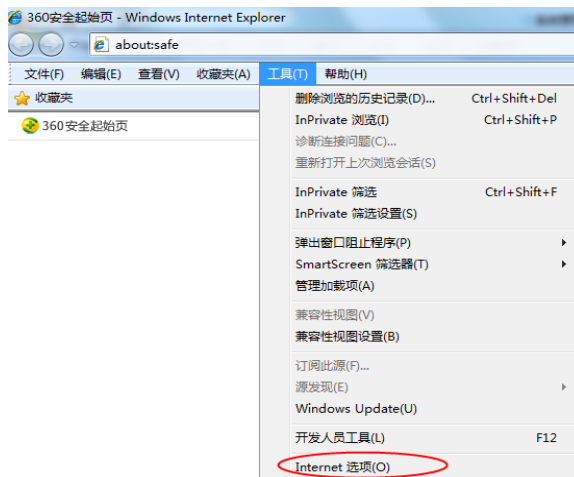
360安全起始页 - Windows Internet Explorer

about:safe

文件(F) 编辑(E) 查看(V) 收藏夹(A) 工具(T) 帮助(H)

收藏夹

360安全起始页

删除浏览的历史记录(D)... Ctrl+Shift+Del
InPrivate 浏览(I) Ctrl+Shift+P
诊断连接问题(C)...
重新打开上次浏览会话(S)

InPrivate 筛选 Ctrl+Shift+F
InPrivate 筛选设置(S)

弹出窗口阻止程序(P)
SmartScreen 筛选器(T)
管理加载项(A)

兼容性视图(V)
兼容性视图设置(B)

订阅此源(F)...
源发现(E)
Windows Update(U)

开发人员工具(L) F12

Internet 选项(O)